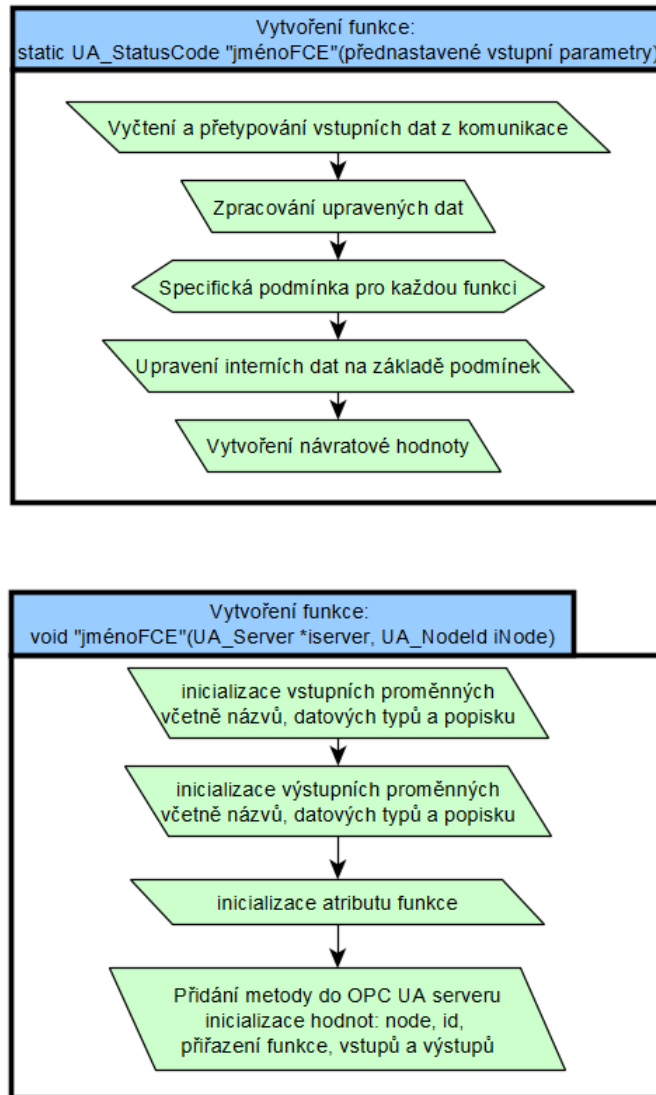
Vytvoření funkce:
static UA_StatusCode "jménoFCE"(přednastavené vstupní parametry)

Vyčtení a přetypování vstupních dat z komunikace

Zpracování upravených dat

Specifická podmínka pro každou funkci

Upravení interních dat na základě podmínek

Vytvoření návratové hodnoty

Vytvoření funkce:
void "jménoFCE"(UA_Server *iserver, UA_NodeId iNode)

inicializace vstupních proměnných včetně názvů, datových typů a popisku

inicializace výstupních proměnných včetně názvů, datových typů a popisku

inicializace atributu funkce

Přidání metody do OPC UA serveru
inicializace hodnot: node, id,
přiřazení funkce, vstupů a výstupů